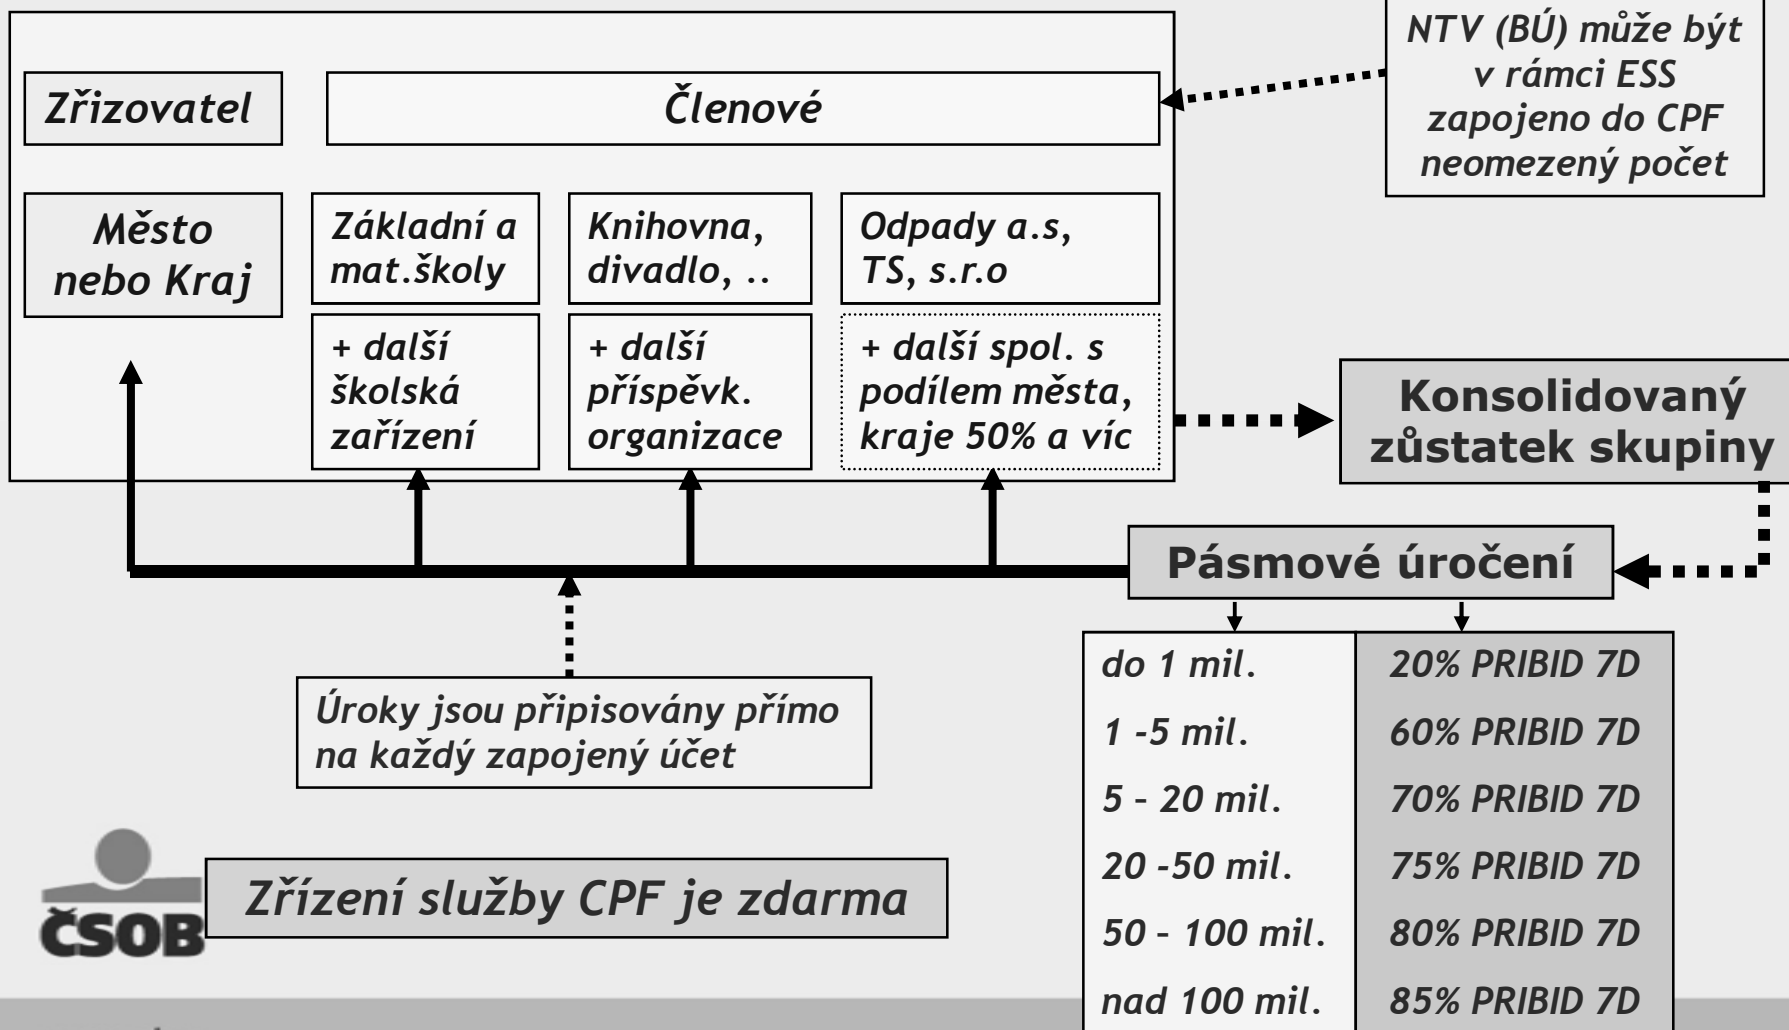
Zřizovatel

Členové

NTV (BÚ) může být v rámci ESS zapojeno do CPF neomezený počet

Město nebo Kraj

Základní a mat.školy

+ další školská zařízení

Knihovna, divadlo, ..

+ další příspěvk. organizace

Odpady a.s, TS, s.r.o

+ další spol. s podílem města, kraje 50% a víc

Konsolidovaný zůstatek skupiny

Pásmové úročení

| | |
|---|---|
| do 1 mil. | 20% PRIBID 7D |
| 1 -5 mil. | 60% PRIBID 7D |
| 5 - 20 mil. | 70% PRIBID 7D |
| 20 -50 mil. | 75% PRIBID 7D |
| 50 - 100 mil. | 80% PRIBID 7D |
| nad 100 mil. | 85% PRIBID 7D |

Úroky jsou připisovány přímo na každý zapojený účet

ČSOB

Zřízení služby CPF je zdarma